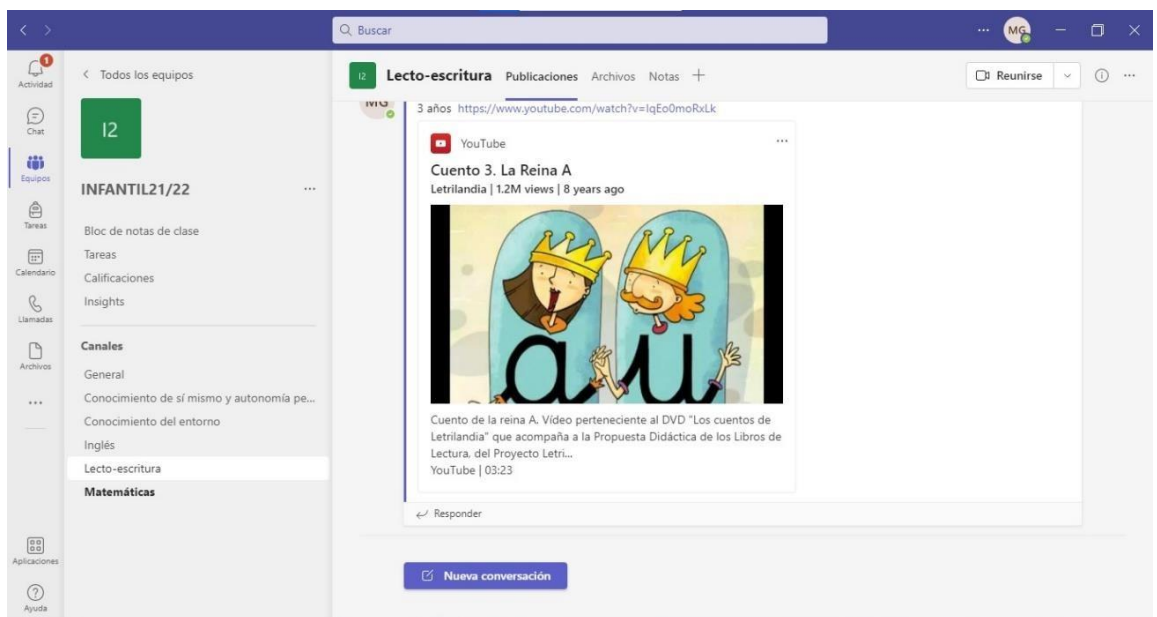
Buscar

...

MG

Actividad

Chat

Equipos

Tareas

Calendario

Llamadas

Archivos

...

Aplicaciones

Ayuda

< Todos los equipos

I2

INFANTIL21/22 ...

Bloc de notas de clase

Tareas

Calificaciones

Insights

Canales

General

Conocimiento de sí mismo y autonomía pe...

Conocimiento del entorno

Inglés

Lecto-escritura

Matemáticas

I2 Lecto-escritura Publicaciones Archivos Notas +

Reunirse

MG

3 años https://www.youtube.com/watch?v=IqEo0moRxLk

YouTube ...

Cuento 3. La Reina A

Letrilandia | 1.2M views | 8 years ago

au

Cuento de la reina A. Vídeo perteneciente al DVD "Los cuentos de Letrilandia" que acompaña a la Propuesta Didáctica de los Libros de Lectura, del Proyecto Letri...

YouTube | 03:23

Responder

Nueva conversación